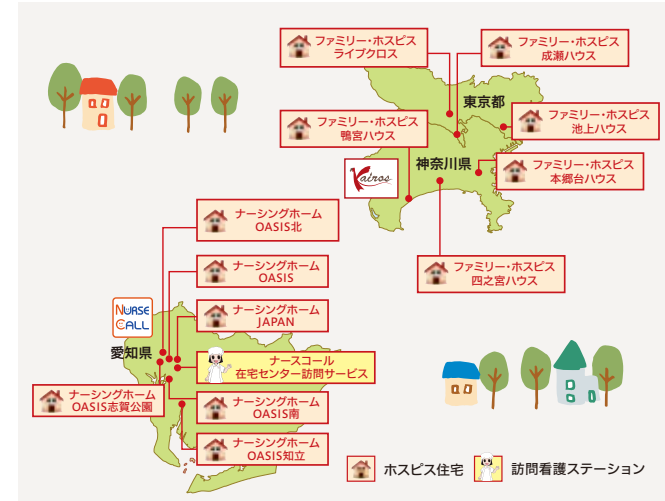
ファミリー・ホスピス
ライブクロス

ファミリー・ホスピス
成瀬ハウス

東京都

ファミリー・ホスピス
池上ハウス

ファミリー・ホスピス
鴨宮ハウス

神奈川県

ファミリー・ホスピス
本郷台ハウス

Kairos

ナーシングホーム
OASIS北

ファミリー・ホスピス
四之宮ハウス

ナーシングホーム
OASIS

NURSE CALL

ナーシングホーム
JAPAN

愛知県

ナースコール
在宅センター訪問サービス

ナーシングホーム
OASIS志賀公園

ナーシングホーム
OASIS南

ナーシングホーム
OASIS知立

ホスピス住宅

訪問看護ステーション